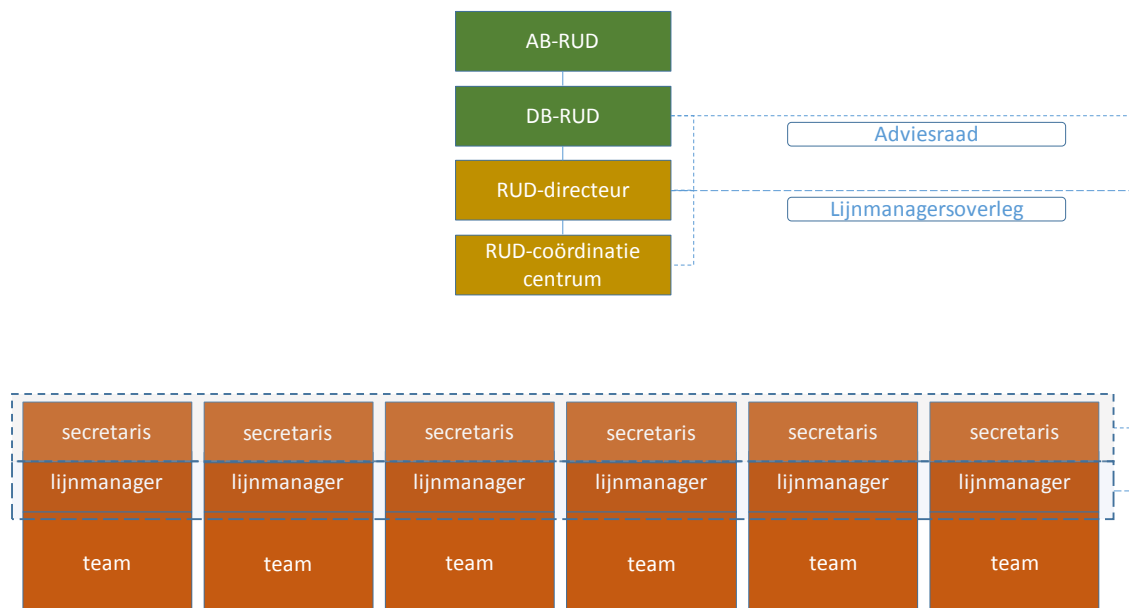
AB-RUD

DB-RUD

RUD-directeur

RUD-coördinatie centrum

Adviesraad

Lijnmanagersoverleg

| secretaris | secretaris | secretaris | secretaris | secretaris | secretaris |
|---|---|---|---|---|---|
| lijnmanager | lijnmanager | lijnmanager | lijnmanager | lijnmanager | lijnmanager |
| team | team | team | team | team | team |